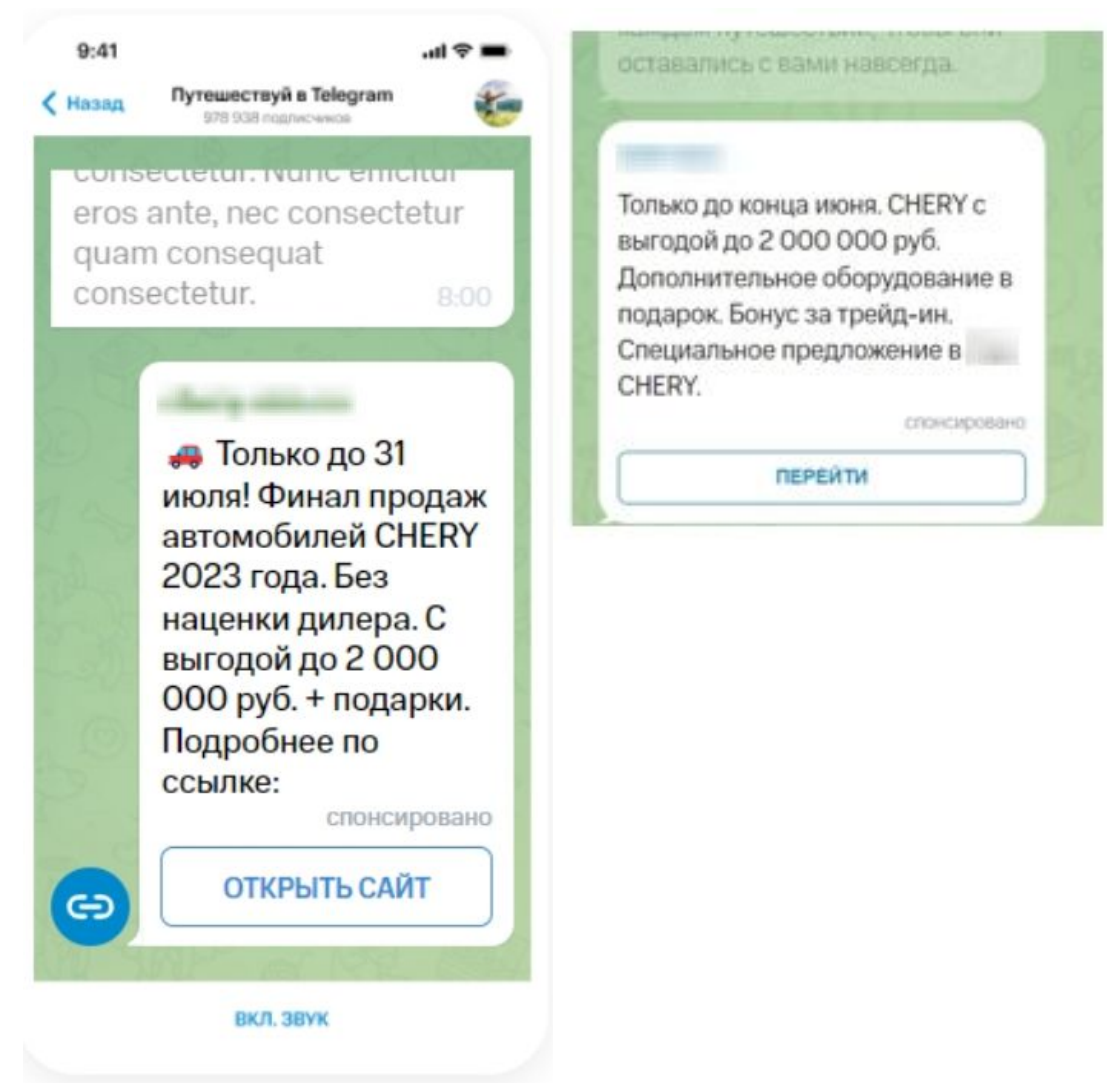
9:41

Назад

Путешествуй в Telegram

978 938 подписчиков

consectetur. Nunc efficitur eros ante, nec consectetur quam consequat consectetur. 8:00

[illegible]

🚗 Только до 31 июля! Финал продаж автомобилей CHERY 2023 года. Без наценки дилера. С выгодой до 2 000 000 руб. + подарки. Подробнее по ссылке:

спонсировано

ОТКРЫТЬ САЙТ

ВКЛ. ЗВУК

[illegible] оставались с вами навсегда.

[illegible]

Только до конца июня. CHERY с выгодой до 2 000 000 руб. Дополнительное оборудование в подарок. Бонус за трейд-ин. Специальное предложение в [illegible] CHERY.

спонсировано

ПЕРЕЙТИ